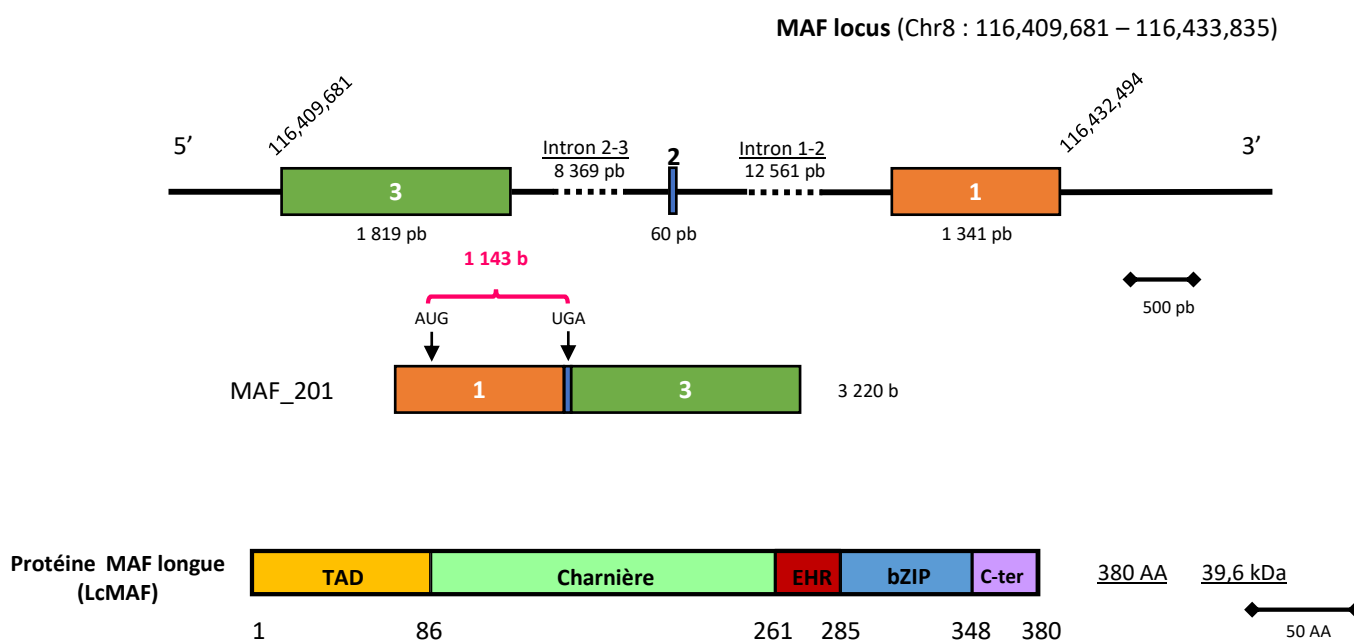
MAF locus (Chr8 : 116,409,681 – 116,433,835)

5'

116,409,681

Intron 2-3
8 369 pb

2

Intron 1-2
12 561 pb

116,432,494

3'

3

1 819 pb

60 pb

1

1 341 pb

1 143 b

500 pb

AUG

UGA

MAF_201

1

3

3 220 b

Protéine MAF longue (LcMAF)

TAD

Charnière

EHR

bZIP

C-ter

380 AA

39,6 kDa

1

86

261

285

348

380

50 AA